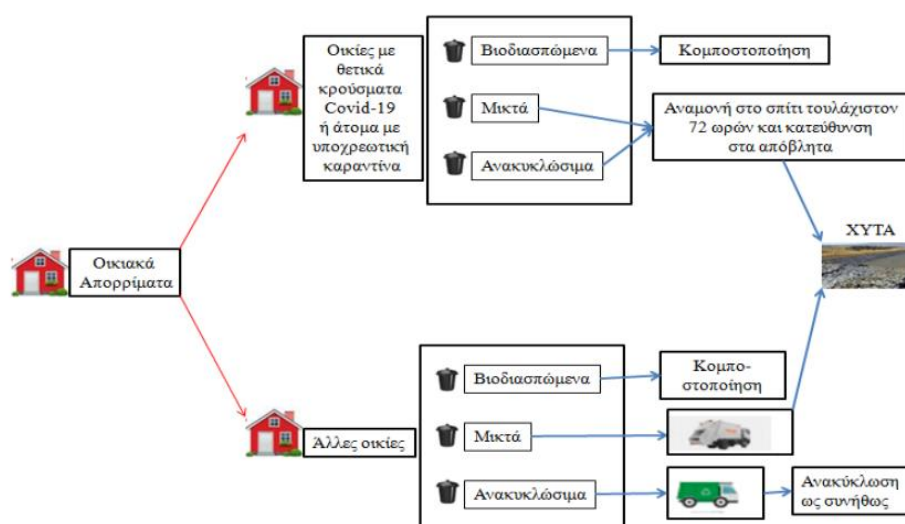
Οικιακά Απορρίματα

Οικίες με θετικά κρούσματα Covid-19 ή άτομα με υποχρεωτική καραντίνα

Βιοδιασπώμενα

Κομποστοποίηση

Μικτά

Ανακυκλώσιμα

Αναμονή στο σπίτι τουλάχιστον 72 ωρών και κατεύθυνση στα απόβλητα

ΧΥΤΑ

Άλλες οικίες

Βιοδιασπώμενα

Κομποστοποίηση

Μικτά

Ανακυκλώσιμα

Ανακύκλωση ως συνήθως